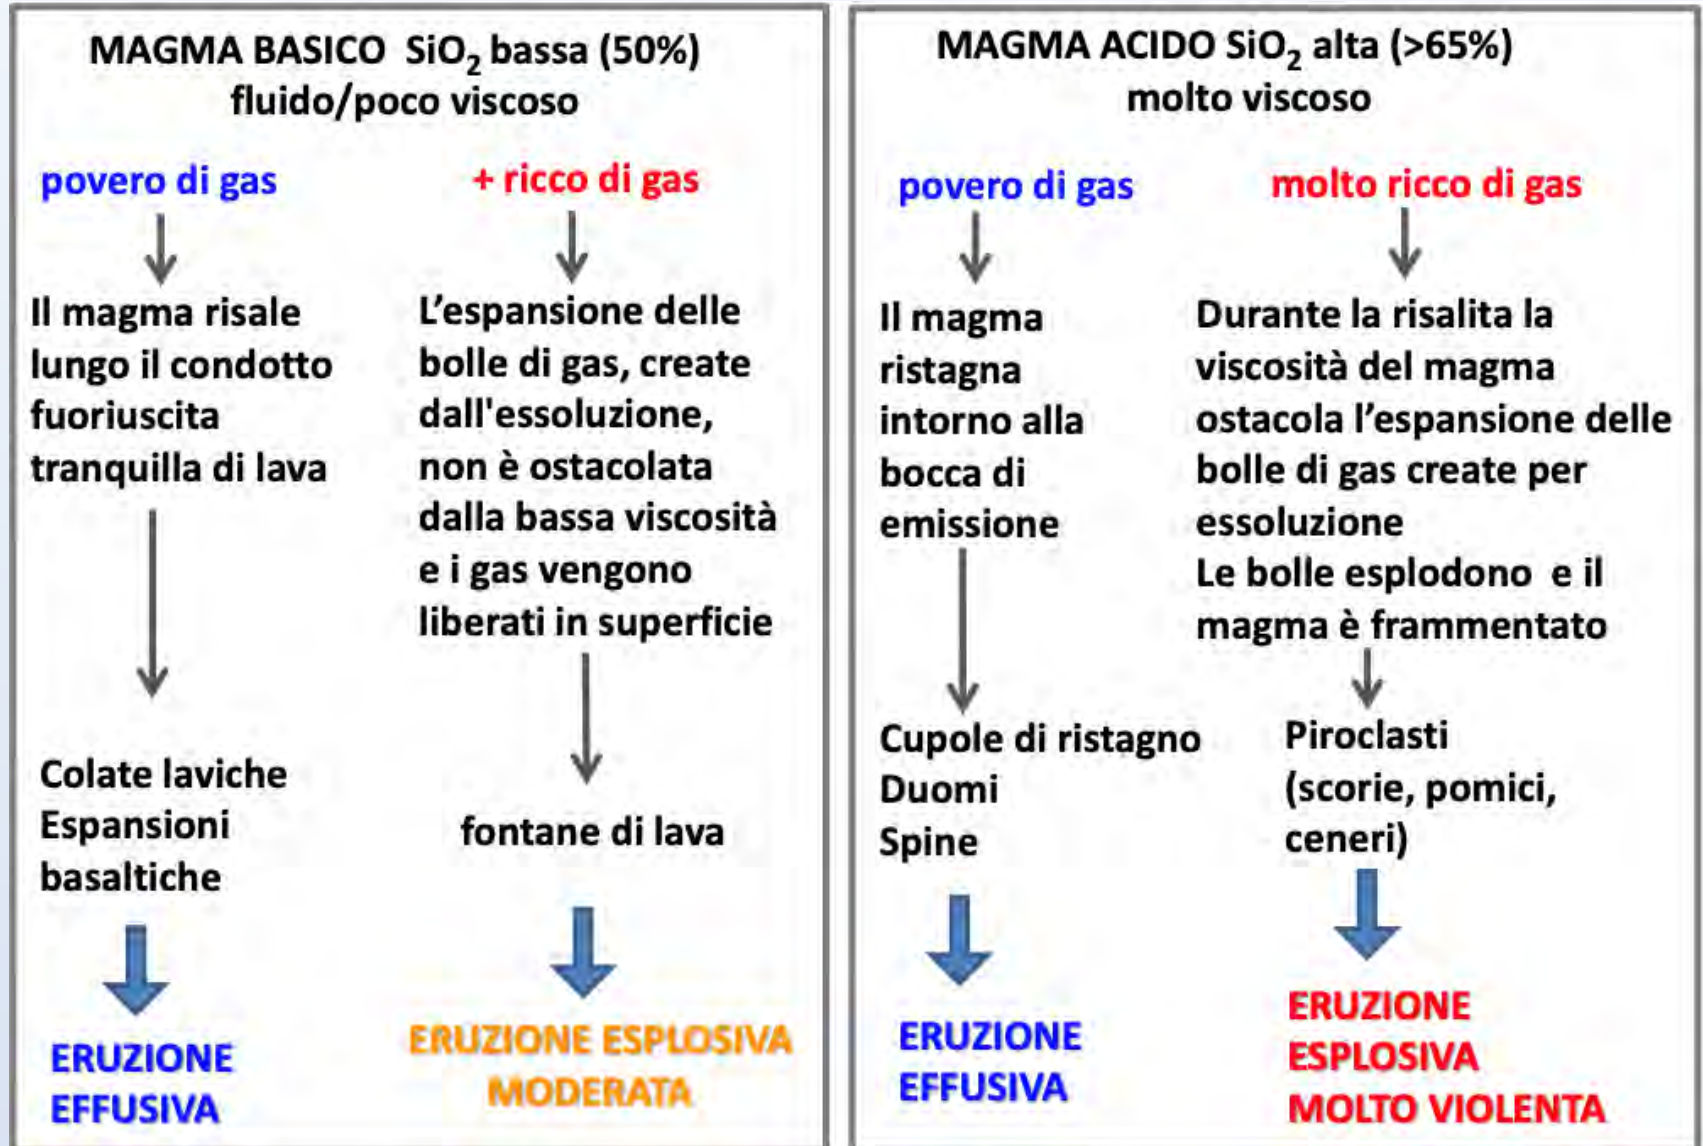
MAGMA BASICO $SiO_2$ bassa (50%)
fluido/poco viscoso

povero di gas

Il magma risale lungo il condotto fuoriuscita tranquilla di lava

Colate laviche
Espansioni basaltiche

ERUZIONE EFFUSIVA

+ ricco di gas

L'espansione delle bolle di gas, create dall'essoluzione, non è ostacolata dalla bassa viscosità e i gas vengono liberati in superficie

fontane di lava

ERUZIONE ESPLOSIVA MODERATA

MAGMA ACIDO $SiO_2$ alta (>65%)
molto viscoso

povero di gas

Il magma ristagna intorno alla bocca di emissione

Cupole di ristagno
Duomi
Spine

ERUZIONE EFFUSIVA

molto ricco di gas

Durante la risalita la viscosità del magma ostacola l'espansione delle bolle di gas create per essoluzione
Le bolle esplodono e il magma è frammentato

Piroclasti
(scorie, pomici, ceneri)

ERUZIONE ESPLOSIVA MOLTO VIOLENTA